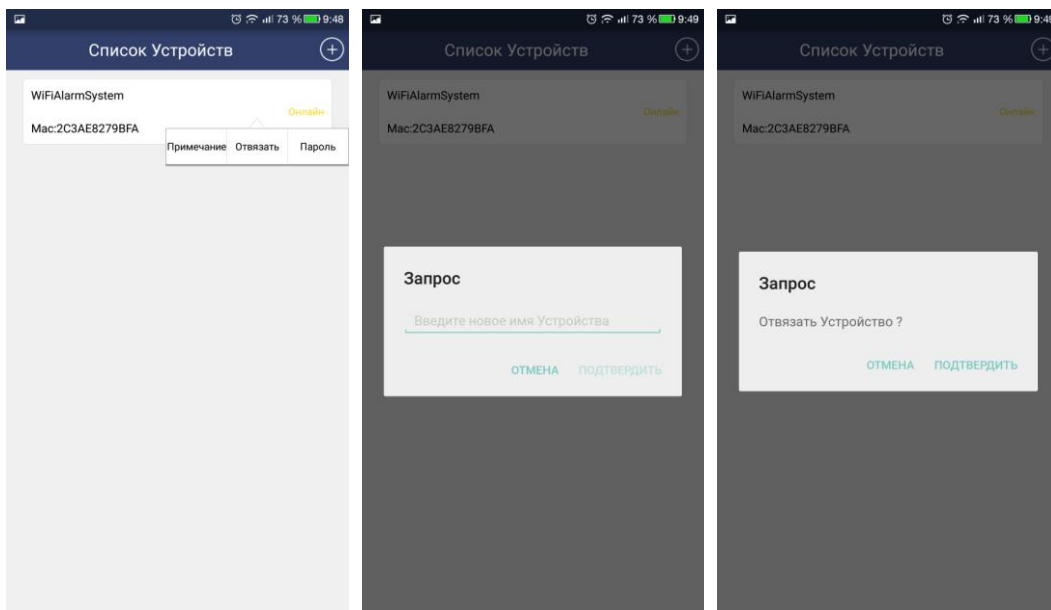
73 % 9:48

Список Устройств

WiFiAlarmSystem

Онлайн

Mac:2C3AE8279BFA

Примечание Отвязать Пароль

73 % 9:49

Список Устройств

WiFiAlarmSystem

Онлайн

Mac:2C3AE8279BFA

Запрос

Введите новое имя Устройства

ОТМЕНА ПОДТВЕРДИТЬ

73 % 9:4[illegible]

Список Устройств

WiFiAlarmSystem

Онлайн

Mac:2C3AE8279BFA

Запрос

Отвязать Устройство ?

ОТМЕНА ПОДТВЕРДИТЬ